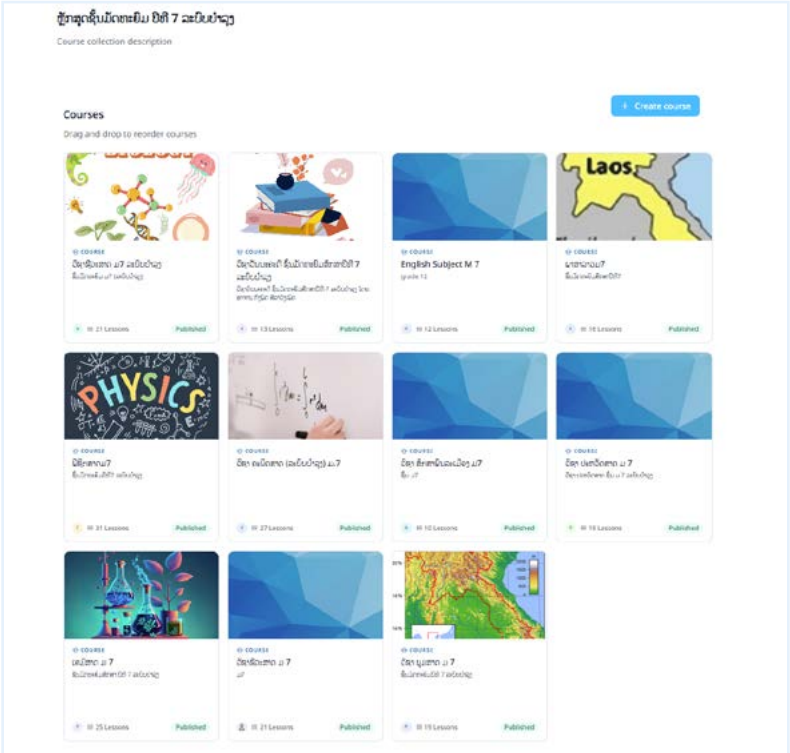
ຫຼັກສູດຊັ້ນມັດທະຍົມ ປີທີ 7 ລະບົບໃໝ່

Course collection description

Courses

Drag and drop to reorder courses

+ Create course

COURSE
ວິທະຍາສາດ ມ.7 ລະບົບໃໝ່
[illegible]
21 Lessons
Published

COURSE
ວິຊາປັບພື້ນຖານ ຊັ້ນມັດທະຍົມສຶກສາປີທີ 7 ລະບົບໃໝ່
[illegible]
13 Lessons
Published

COURSE
English Subject M 7
grade 12
12 Lessons
Published

Laos

COURSE
ພາສາລາວ ມ.7
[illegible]
16 Lessons
Published

PHYSICS

COURSE
ຟີຊິກສາດ ມ.7
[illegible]
31 Lessons
Published

COURSE
ວິຊາ ຄະນິດສາດ (ລະບົບໃໝ່) ມ.7
27 Lessons
Published

COURSE
ວິຊາ ສຶກສາພົນລະເມືອງ ມ.7
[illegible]
10 Lessons
Published

COURSE
ວິຊາ ປະຫວັດສາດ ມ 7
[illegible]
16 Lessons
Published

COURSE
ເຄມີສາດ ມ 7
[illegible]
25 Lessons
Published

COURSE
ວິທະຍາສາດ ມ 7
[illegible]
21 Lessons
Published

COURSE
ວິຊາ ພູມສາດ ມ 7
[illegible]
19 Lessons
Published